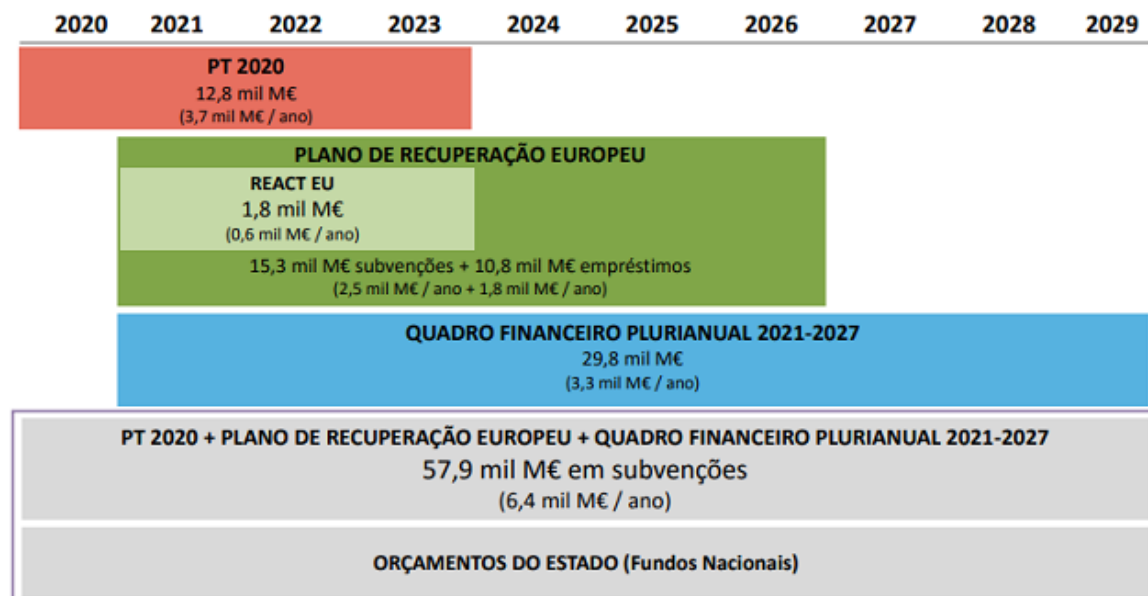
2020 2021 2022 2023 2024 2025 2026 2027 2028 2029

PT 2020
12,8 mil M€
(3,7 mil M€ / ano)

PLANO DE RECUPERAÇÃO EUROPEU

REACT EU
1,8 mil M€
(0,6 mil M€ / ano)

15,3 mil M€ subvenções + 10,8 mil M€ empréstimos
(2,5 mil M€ / ano + 1,8 mil M€ / ano)

QUADRO FINANCEIRO PLURIANUAL 2021-2027
29,8 mil M€
(3,3 mil M€ / ano)

PT 2020 + PLANO DE RECUPERAÇÃO EUROPEU + QUADRO FINANCEIRO PLURIANUAL 2021-2027
57,9 mil M€ em subvenções
(6,4 mil M€ / ano)

ORÇAMENTOS DO ESTADO (Fundos Nacionais)